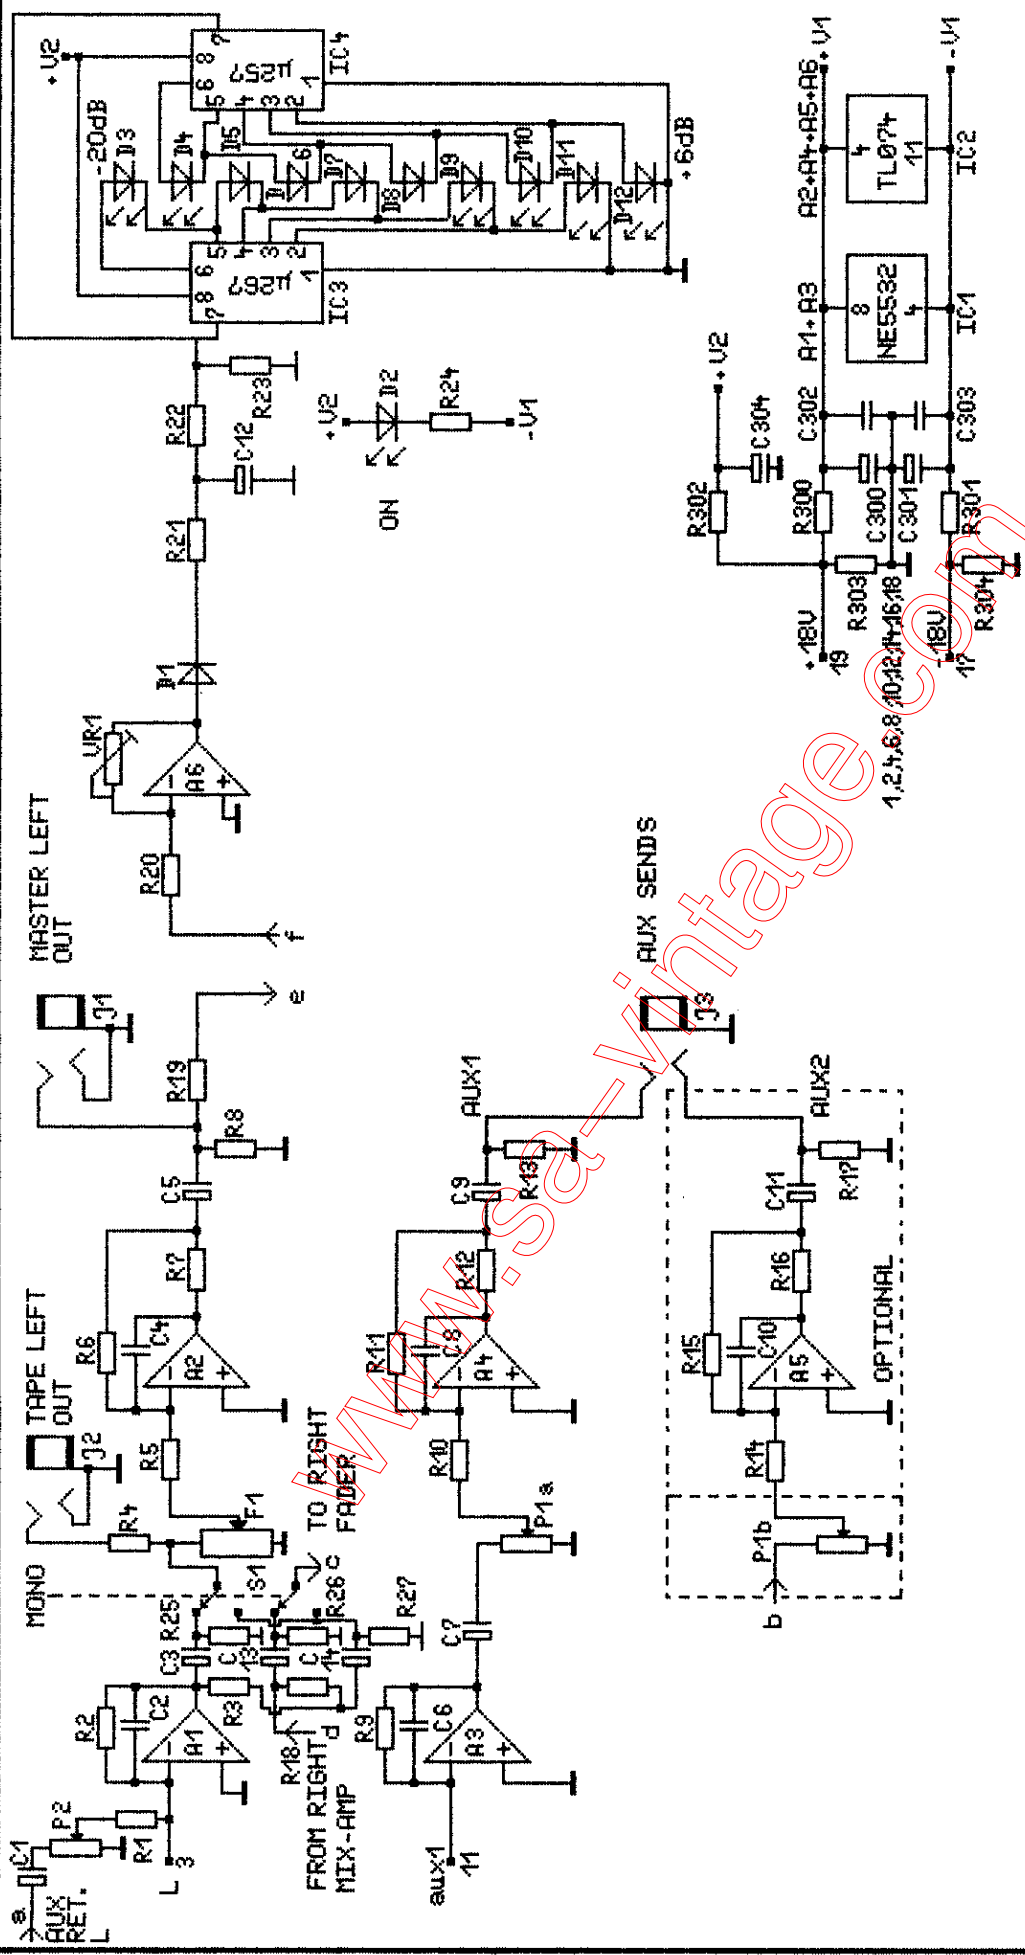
+V2
IC4
µA267
-20dB
D3
D4
D5
D6
D7
D8
D9
D10
D11
D12
+6dB
IC3
µA267
R22
R23
C12
R21
D1
+V2
D2
R24
-V1
ON
VR1
A6
R20
f
MASTER LEFT OUT
J1
R19
e
R8
C5
R7
R6
C4
A2
TAPE LEFT OUT
J2
R5
R4
F1
MONO
S1
TO RIGHT FADER
c
R25
R26
R27
C3
C13
C14
R3
R2
C2
A1
P2
R1
L 3
a AUX RET. L
C1
R18
d
FROM RIGHT MIX-AMP
R9
C6
A3
aux1 11
C7
P1a
R10
R11
C8
A4
R12
C9
R13
AUX1
J3
AUX SENDS
AUX2
C11
R17
R16
R15
C10
A5
OPTIONAL
R14
P1b
b
A2+A4+A5+A6 +V1
TL074
IC2
-V1
A1+A3
NE5532
IC1
+V2
C304
R302
C302
R300
C300
C301
C303
R304
+18V 19
R303
1,2,4,6,8,10,12,14,16,18
-18V 17
R304
www.sa-vintage.com